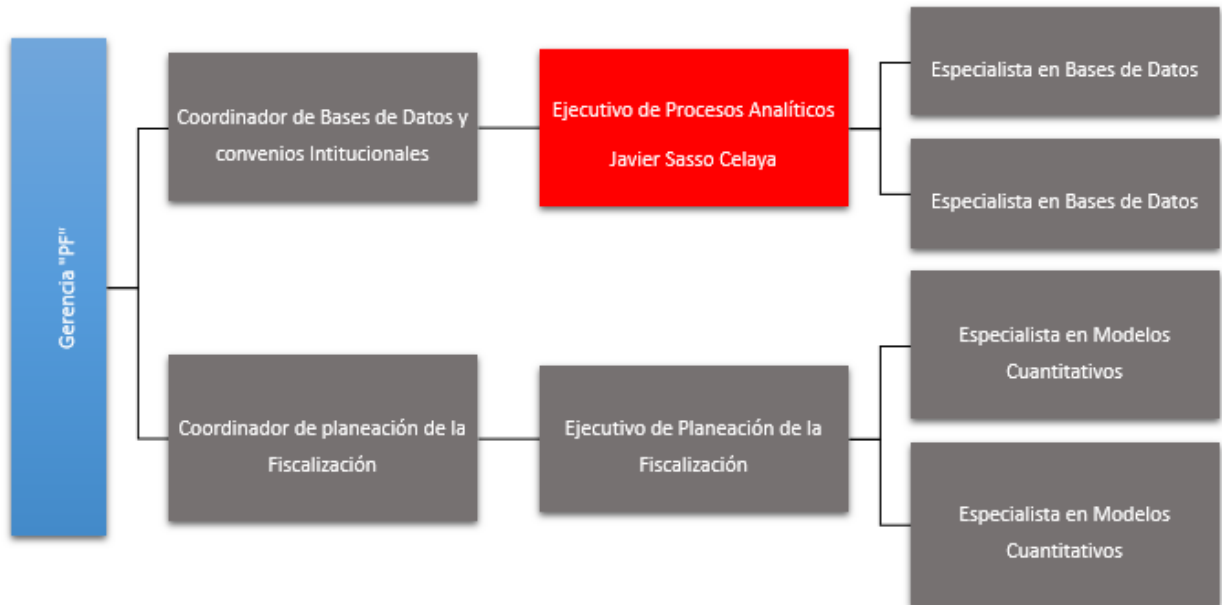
Gerencia "PF"

Coordinador de Bases de Datos y convenios Intitucionales

Ejecutivo de Procesos Analíticos

Javier Sasso Celaya

Especialista en Bases de Datos

Especialista en Bases de Datos

Coordinador de planeación de la Fiscalización

Ejecutivo de Planeación de la Fiscalización

Especialista en Modelos Cuantitativos

Especialista en Modelos Cuantitativos